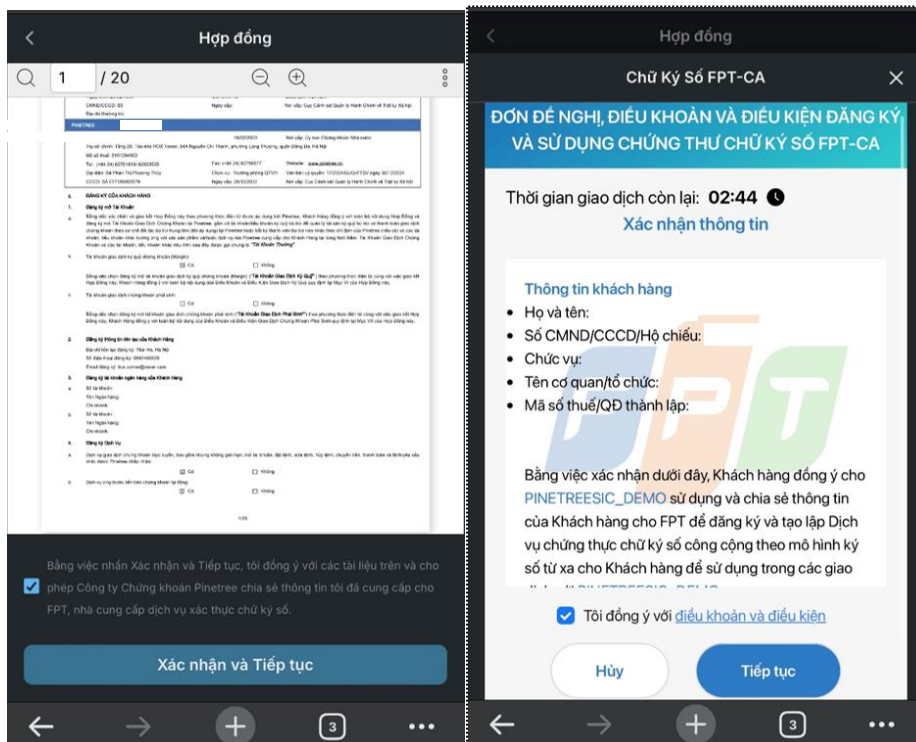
Hợp đồng

1 / 20

PINETREE

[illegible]

Bằng việc nhấn Xác nhận và Tiếp tục, tôi đồng ý với các tài liệu trên và cho phép Công ty Chứng khoán Pinetree chia sẻ thông tin tôi đã cung cấp cho FPT, nhà cung cấp dịch vụ xác thực chữ ký số.

Xác nhận và Tiếp tục

3

Hợp đồng

Chữ Ký Số FPT-CA

ĐƠN ĐỀ NGHỊ, ĐIỀU KHOẢN VÀ ĐIỀU KIỆN ĐĂNG KÝ VÀ SỬ DỤNG CHỨNG THƯ CHỮ KÝ SỐ FPT-CA

Thời gian giao dịch còn lại: 02:44

Xác nhận thông tin

Thông tin khách hàng

- Họ và tên:
- Số CMND/CCCD/Hộ chiếu:
- Chức vụ:
- Tên cơ quan/tổ chức:
- Mã số thuế/QĐ thành lập:

Bằng việc xác nhận dưới đây, Khách hàng đồng ý cho PINETREESIC_DEMO sử dụng và chia sẻ thông tin của Khách hàng cho FPT để đăng ký và tạo lập Dịch vụ chứng thực chữ ký số công cộng theo mô hình ký số từ xa cho Khách hàng để sử dụng trong các giao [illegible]

Tôi đồng ý với điều khoản và điều kiện

Hủy

Tiếp tục

3